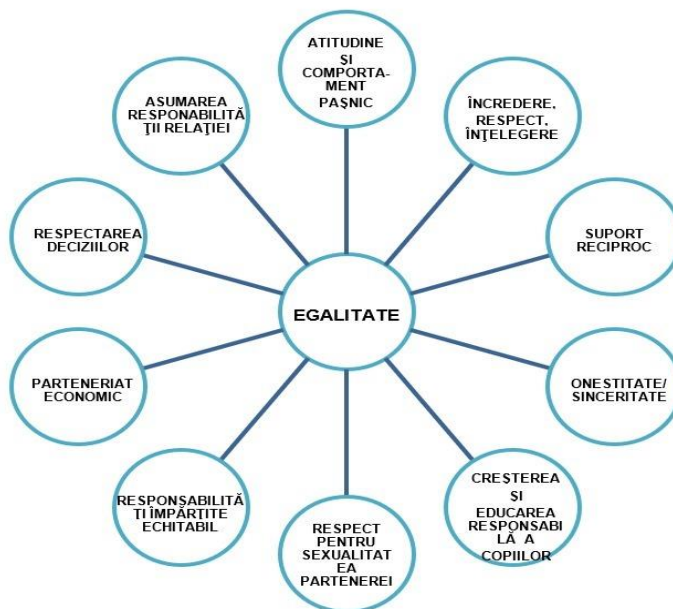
EGALITATE

ATITUDINE ŞI COMPORTAMENT PAŞNIC

ÎNCREDERE, RESPECT, ÎNŢELEGERE

SUPORT RECIPROC

ONESTITATE/ SINCERITATE

CREŞTEREA ŞI EDUCAREA RESPONSABI LĂ A COPIILOR

RESPECT PENTRU SEXUALITAT EA PARTENEREI

RESPONSABILITĂ ŢI ÎMPĂRŢITE ECHITABIL

PARTENERIAT ECONOMIC

RESPECTAREA DECIZIILOR

ASUMAREA RESPONABILITĂ ŢII RELAŢIEI